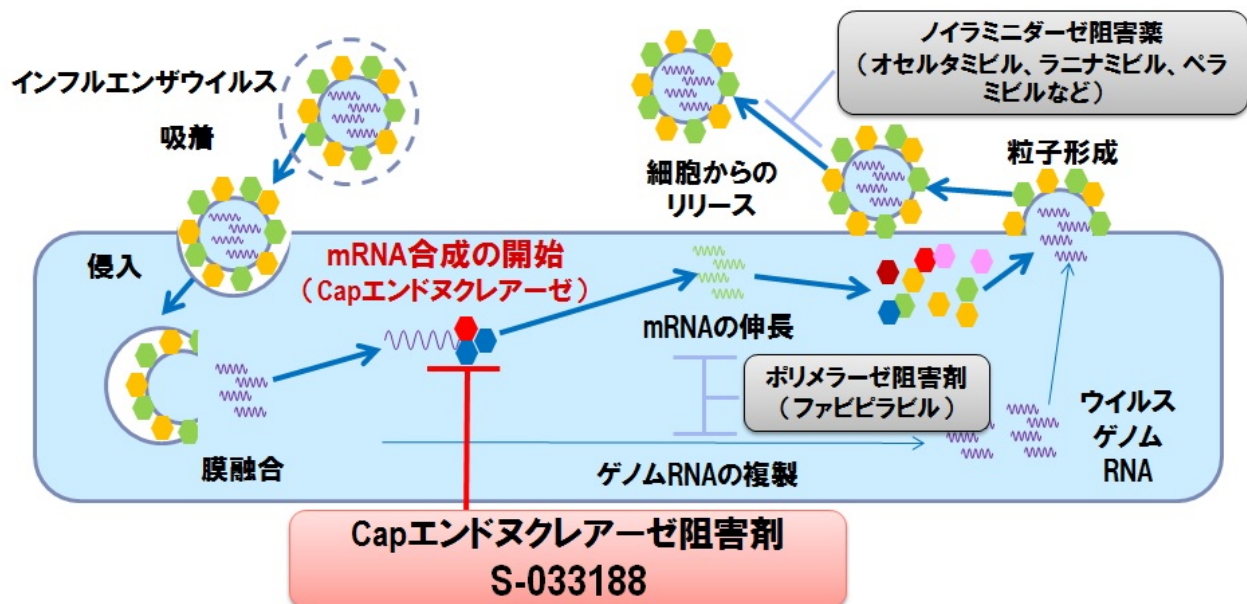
インフルエンザウイルス

吸着

侵入

膜融合

mRNA合成の開始
（Capエンドヌクレアーゼ）

mRNAの伸長

ゲノムRNAの複製

ポリメラーゼ阻害剤
（ファビピラビル）

ウイルス
ゲノム
RNA

細胞からの
リリース

粒子形成

ノイラミニダーゼ阻害薬
（オセルタミビル、ラニナミビル、ペラミビルなど）

Capエンドヌクレアーゼ阻害剤
S-033188